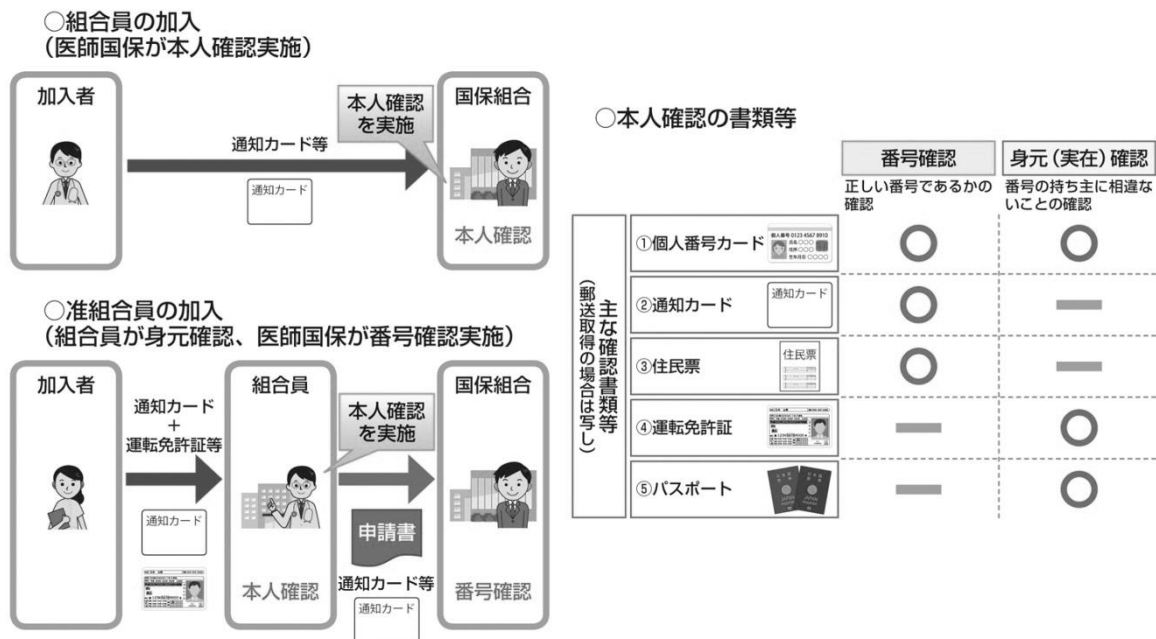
○組合員の加入
（医師国保が本人確認実施）

加入者

通知カード等

通知カード

本人確認を実施

国保組合

本人確認

○准組合員の加入
（組合員が身元確認、医師国保が番号確認実施）

加入者

通知カード
＋
運転免許証等

通知カード

組合員

本人確認

本人確認を実施

申請書

通知カード等

通知カード

国保組合

番号確認

○本人確認の書類等

| 主な確認書類等（郵送取得の場合は写し） | 番号確認 正しい番号であるかの確認 | 身元（実在）確認 番号の持ち主に相違ないことの確認 |
|---|---|---|
| ①個人番号カード | ○ | ○ |
| ②通知カード | ○ | ― |
| ③住民票 | ○ | ― |
| ④運転免許証 | ― | ○ |
| ⑤パスポート | ― | ○ |

通知カード

住民票